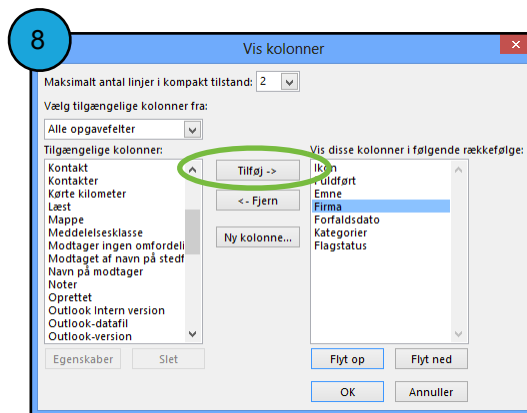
8

Vis kolonner

Maksimalt antal linjer i kompakt tilstand: 2

Vælg tilgængelige kolonner fra:

Alle opgavefelter

Tilgængelige kolonner:

Kontakt
Kontakter
Kørte kilometer
Læst
Mappe
Meddelelsesklasse
Modtager ingen omfordeli
Modtaget af navn på stedf
Navn på modtager
Noter
Oprettet
Outlook Intern version
Outlook-datafil
Outlook-version

Egenskaber
Slet

Tilføj ->
<- Fjern
Ny kolonne...

Vis disse kolonner i følgende rækkefølge:

Ikon
Fuldført
Emne
Firma
Forfaldsdato
Kategorier
Flagstatus

Flyt op
Flyt ned

OK
Annuller